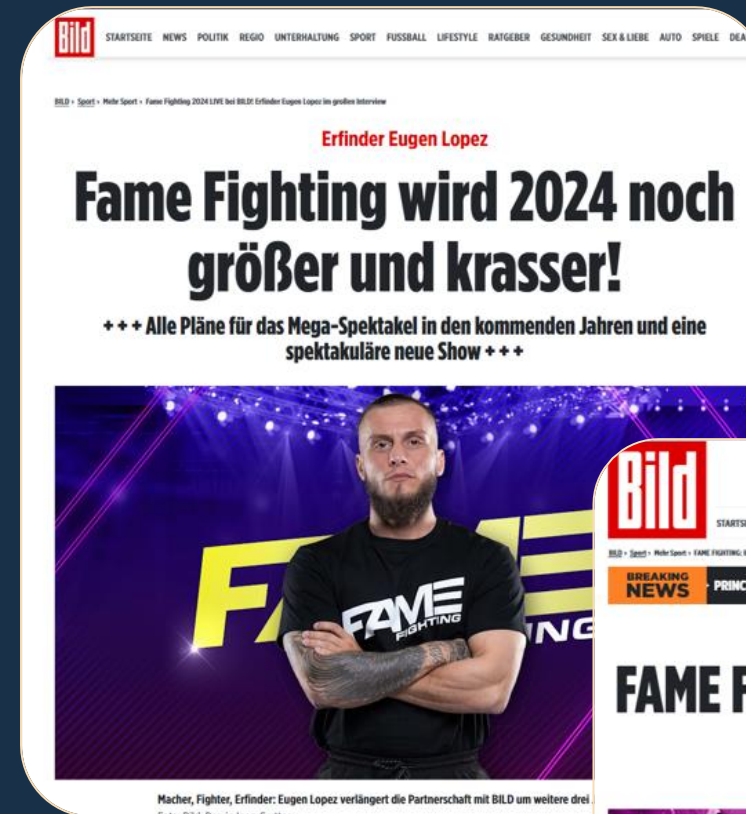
Bild STARTSEITE NEWS POLITIK REGIO UNTERHALTUNG SPORT FUSSBALL LIFESTYLE RATGEBER GESUNDHEIT SEX & LIEBE AUTO SPIELE DEA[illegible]

BILD › Sport › Mehr Sport › Fame Fighting 2024 LIVE bei BILD! Erfinder Eugen Lopez im großen Interview

Erfinder Eugen Lopez

Fame Fighting wird 2024 noch größer und krasser!

+ + + Alle Pläne für das Mega-Spektakel in den kommenden Jahren und eine spektakuläre neue Show + + +

FAME FIGHTING

FAME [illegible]NG

Macher, Fighter, Erfinder: Eugen Lopez verlängert die Partnerschaft mit BILD um weitere drei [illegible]

Bild

STARTS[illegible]

BILD › Sport › Mehr Sport › FAME FIGHTING: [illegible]

BREAKING NEWS PRINC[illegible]

FAME F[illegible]